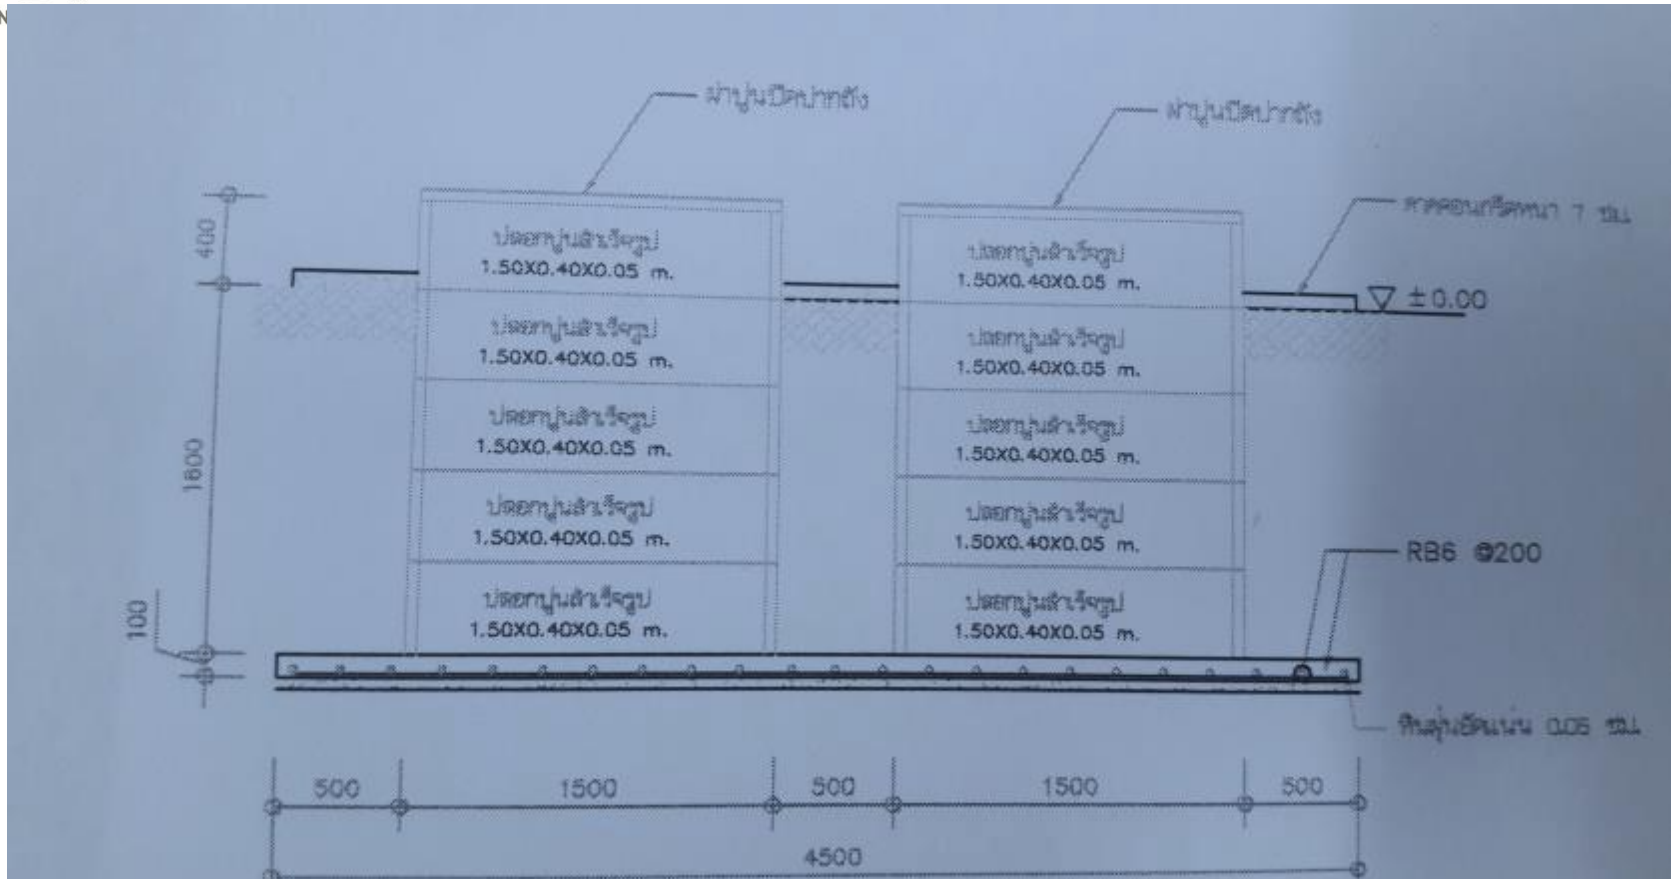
ฝาปูนปิดปากถัง

ฝาปูนปิดปากถัง

คาดคอนกรีตหนา 7 ซม.

$\nabla \pm 0.00$

400

1600

100

| ปลอกปูนสำเร็จรูป 1.50X0.40X0.05 m. | ปลอกปูนสำเร็จรูป 1.50X0.40X0.05 m. |
|---|---|
| ปลอกปูนสำเร็จรูป 1.50X0.40X0.05 m. | ปลอกปูนสำเร็จรูป 1.50X0.40X0.05 m. |
| ปลอกปูนสำเร็จรูป 1.50X0.40X0.05 m. | ปลอกปูนสำเร็จรูป 1.50X0.40X0.05 m. |
| ปลอกปูนสำเร็จรูป 1.50X0.40X0.05 m. | ปลอกปูนสำเร็จรูป 1.50X0.40X0.05 m. |
| ปลอกปูนสำเร็จรูป 1.50X0.40X0.05 m. | ปลอกปูนสำเร็จรูป 1.50X0.40X0.05 m. |

RB6 @200

หินคลุกอัดแน่น 0.05 ซม.

500 1500 500 1500 500

4500